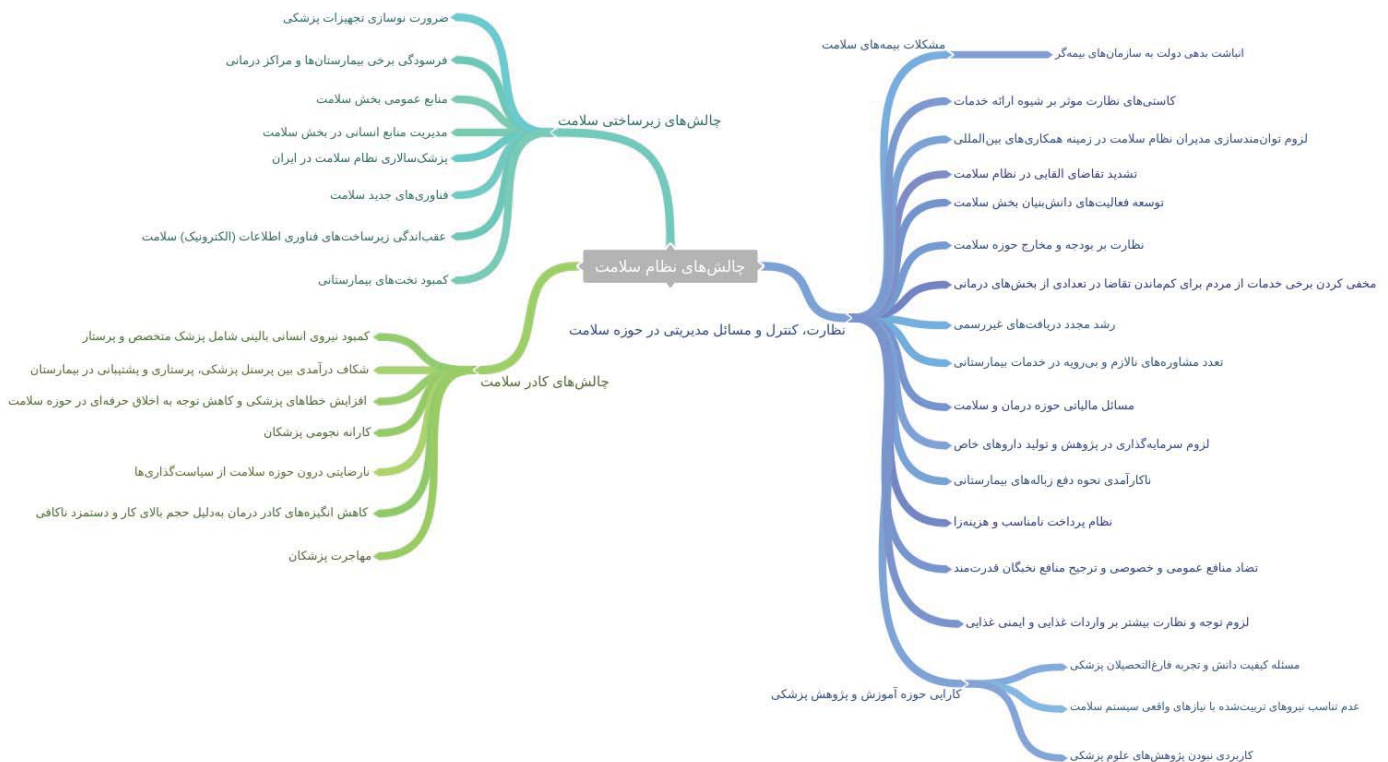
چالش‌های نظام سلامت

چالش‌های زیرساختی سلامت
ضرورت نوسازی تجهیزات پزشکی
فرسودگی برخی بیمارستان‌ها و مراکز درمانی
منابع عمومی بخش سلامت
مدیریت منابع انسانی در بخش سلامت
پزشک‌سالاری نظام سلامت در ایران
فناوری‌های جدید سلامت
عقب‌اندگی زیرساخت‌های فناوری اطلاعات (الکترونیک) سلامت
کمبود تخت‌های بیمارستانی

چالش‌های کادر سلامت
کمبود نیروی انسانی بالینی شامل پزشک متخصص و پرستار
شکاف درآمدی بین پرسنل پزشکی، پرستاری و پشتیبانی در بیمارستان
افزایش خطاهای پزشکی و کاهش توجه به اخلاق حرفه‌ای در حوزه سلامت
کارانه نجومی پزشکان
نارضایتی درون حوزه سلامت از سیاست‌گذاری‌ها
کاهش انگیزه‌های کادر درمان به‌دلیل حجم بالای کار و دستمزد ناکافی
مهاجرت پزشکان

نظارت، کنترل و مسائل مدیریتی در حوزه سلامت
مشکلات بیمه‌های سلامت
انباشت بدهی دولت به سازمان‌های بیمه‌گر
کاستی‌های نظارت موثر بر شیوه ارائه خدمات
لزوم توان‌مندسازی مدیران نظام سلامت در زمینه همکاری‌های بین‌المللی
تشدید تقاضای القایی در نظام سلامت
توسعه فعالیت‌های دانش‌بنیان بخش سلامت
نظارت بر بودجه و مخارج حوزه سلامت
مخفی کردن برخی خدمات از مردم برای کم‌ماندن تقاضا در تعدادی از بخش‌های درمانی
رشد مجدد دریافت‌های غیررسمی
تعدد مشاوره‌های نالازم و بی‌رویه در خدمات بیمارستانی
مسائل مالیاتی حوزه درمان و سلامت
لزوم سرمایه‌گذاری در پژوهش و تولید داروهای خاص
ناکارآمدی نحوه دفع زباله‌های بیمارستانی
نظام پرداخت نامناسب و هزینه‌زا
تضاد منافع عمومی و خصوصی و ترجیح منافع نخبگان قدرت‌مند
لزوم توجه و نظارت بیشتر بر واردات غذایی و ایمنی غذایی
کارایی حوزه آموزش و پژوهش پزشکی
مسئله کیفیت دانش و تجربه فارغ‌التحصیلان پزشکی
عدم تناسب نیروهای تربیت‌شده با نیازهای واقعی سیستم سلامت
کاربردی نبودن پژوهش‌های علوم پزشکی